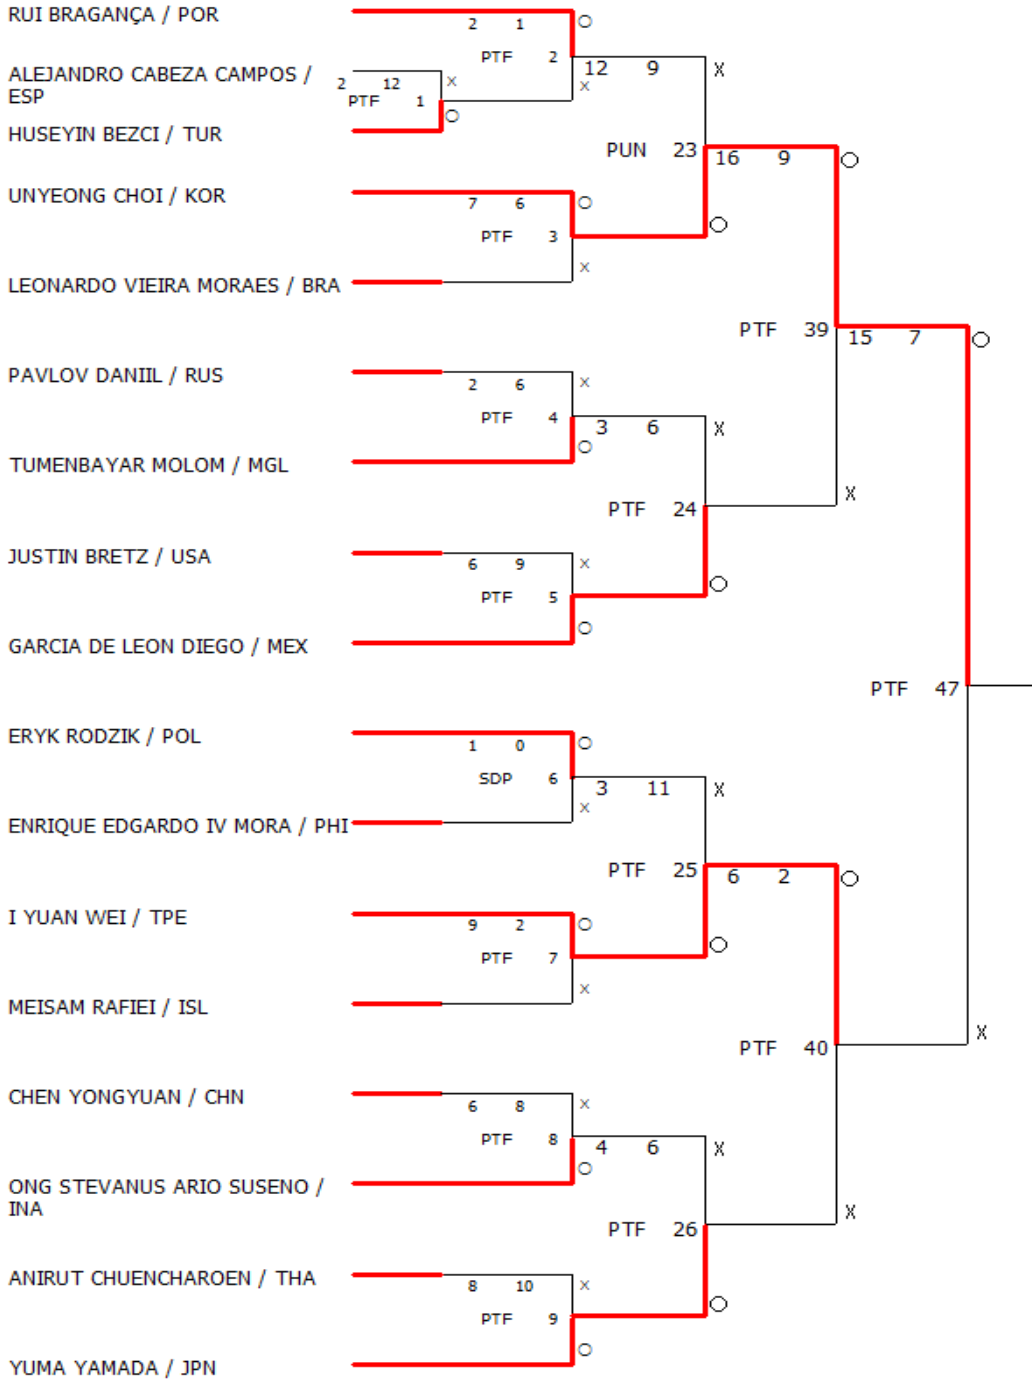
RUI BRAGANÇA / POR
2 1 O
PTF 2
ALEJANDRO CABEZA CAMPOS / ESP
2 12 X
PTF 1
12 9 X
X
HUSEYIN BEZCI / TUR
O
PUN 23
16 9 O
UNYEONG CHOI / KOR
7 6 O
PTF 3
O
LEONARDO VIEIRA MORAES / BRA
X
PTF 39
15 7 O
PAVLOV DANIIL / RUS
2 6 X
PTF 4
3 6 X
O
TUMENBAYAR MOLOM / MGL
PTF 24
X
JUSTIN BRETZ / USA
6 9 X
O
PTF 5
O
GARCIA DE LEON DIEGO / MEX
PTF 47
ERYK RODZIK / POL
1 0 O
SDP 6
3 11 X
X
ENRIQUE EDGARDO IV MORA / PHI
PTF 25
6 2 O
I YUAN WEI / TPE
9 2 O
O
PTF 7
X
MEISAM RAFIEI / ISL
PTF 40
X
CHEN YONGYUAN / CHN
6 8 X
PTF 8
4 6 X
O
ONG STEVANUS ARIO SUSENO / INA
PTF 26
X
ANIRUT CHUENCHAROEN / THA
8 10 X
O
PTF 9
O
YUMA YAMADA / JPN